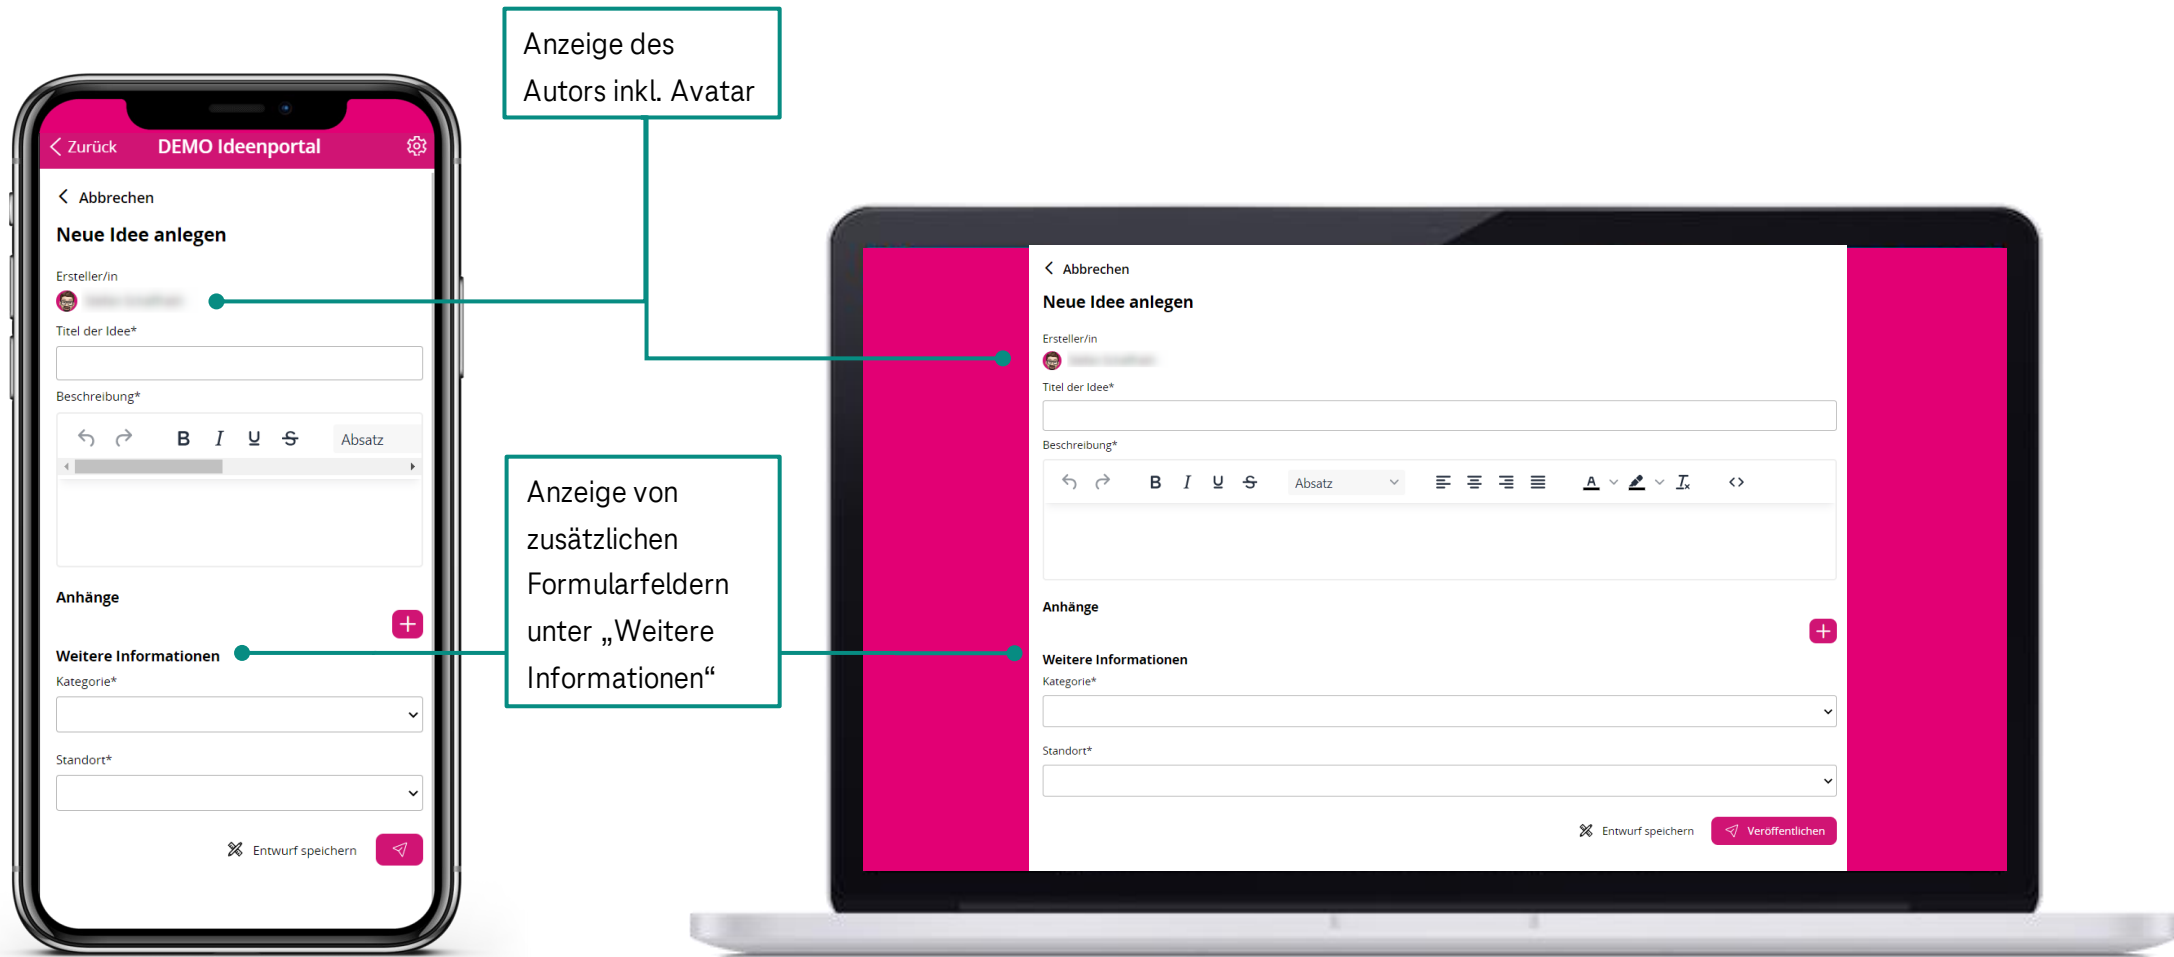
Zurück DEMO Ideenportal

Abbrechen

Neue Idee anlegen

Ersteller/in

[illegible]

Titel der Idee*

Beschreibung*

B I U S Absatz

Anhänge

Weitere Informationen

Kategorie*

Standort*

Entwurf speichern

Anzeige des Autors inkl. Avatar

Anzeige von zusätzlichen Formularfeldern unter „Weitere Informationen“

Abbrechen

Neue Idee anlegen

Ersteller/in

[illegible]

Titel der Idee*

Beschreibung*

B I U S Absatz

Anhänge

Weitere Informationen

Kategorie*

Standort*

Entwurf speichern Veröffentlichen